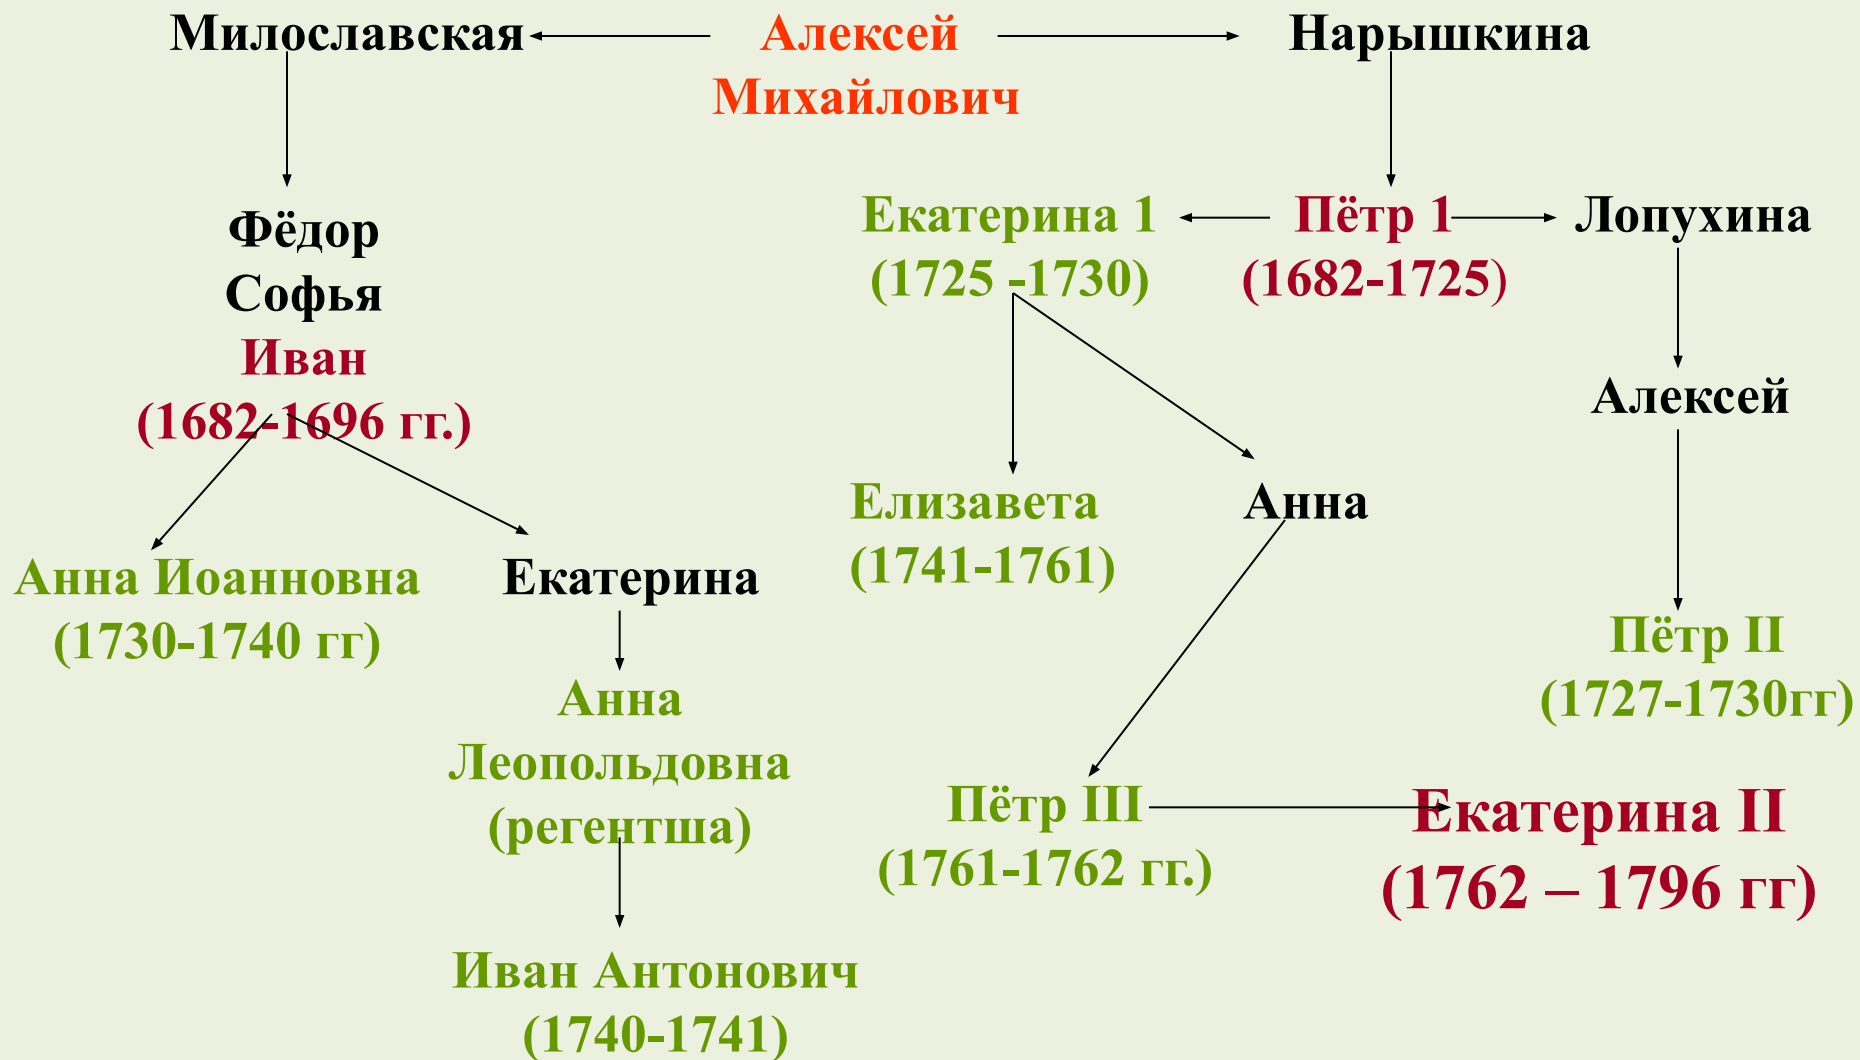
Милославская

Алексей Михайлович

Нарышкина

Фёдор
Софья
Иван
(1682-1696 гг.)

Екатерина 1
(1725 -1730)

Пётр 1
(1682-1725)

Лопухина

Алексей

Анна Иоанновна
(1730-1740 гг)

Екатерина

Елизавета
(1741-1761)

Анна

Пётр II
(1727-1730гг)

Анна
Леопольдовна
(регентша)

Пётр III
(1761-1762 гг.)

Екатерина II
(1762 – 1796 гг)

Иван Антонович
(1740-1741)